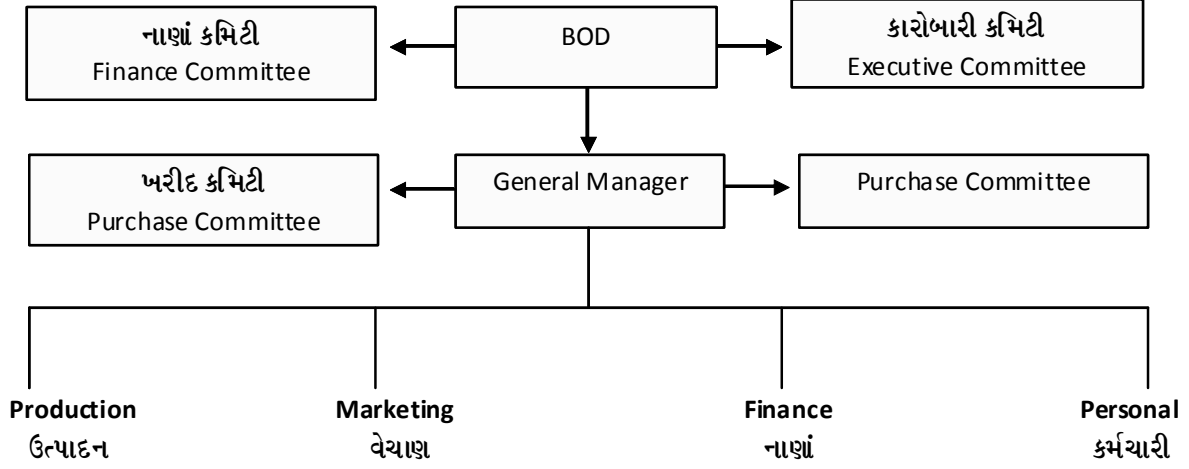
નાણાં કમિટી
Finance Committee

BOD

કારોબારી કમિટી
Executive Committee

ખરીદ કમિટી
Purchase Committee

General Manager

Purchase Committee

Production
ઉત્પાદન

Marketing
વેચાણ

Finance
નાણાં

Personal
કર્મચારી